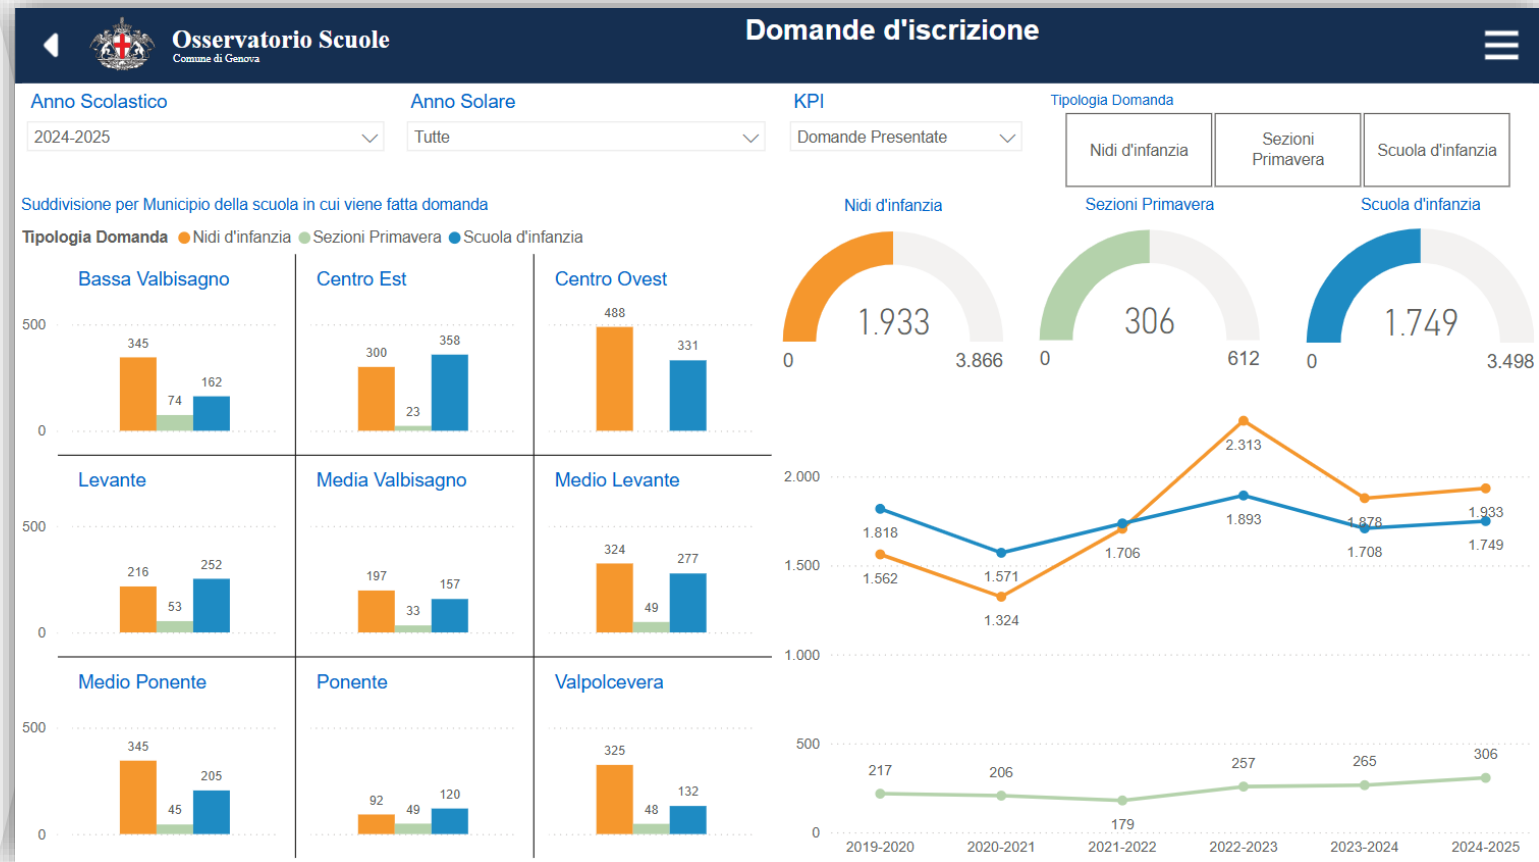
Osservatorio Scuole
Comune di Genova

Domande d'iscrizione

Anno Scolastico
2024-2025

Anno Solare
Tutte

KPI
Domande Presentate

Tipologia Domanda
Nidi d'infanzia
Sezioni Primavera
Scuola d'infanzia

Suddivisione per Municipio della scuola in cui viene fatta domanda

Tipologia Domanda ● Nidi d'infanzia ● Sezioni Primavera ● Scuola d'infanzia

Bassa Valbisagno
500
0
345
74
162

Centro Est
300
23
358

Centro Ovest
488
331

Levante
500
0
216
53
252

Media Valbisagno
197
33
157

Medio Levante
324
49
277

Medio Ponente
500
0
345
45
205

Ponente
92
49
120

Valpolcevera
325
48
132

Nidi d'infanzia
1.933
0
3.866

Sezioni Primavera
306
0
612

Scuola d'infanzia
1.749
0
3.498

2.000
1.500
1.000
500
0
1.818
1.562
1.571
1.324
1.706
2.313
1.893
1.878
1.708
1.933
1.749
217
206
179
257
265
306
2019-2020
2020-2021
2021-2022
2022-2023
2023-2024
2024-2025